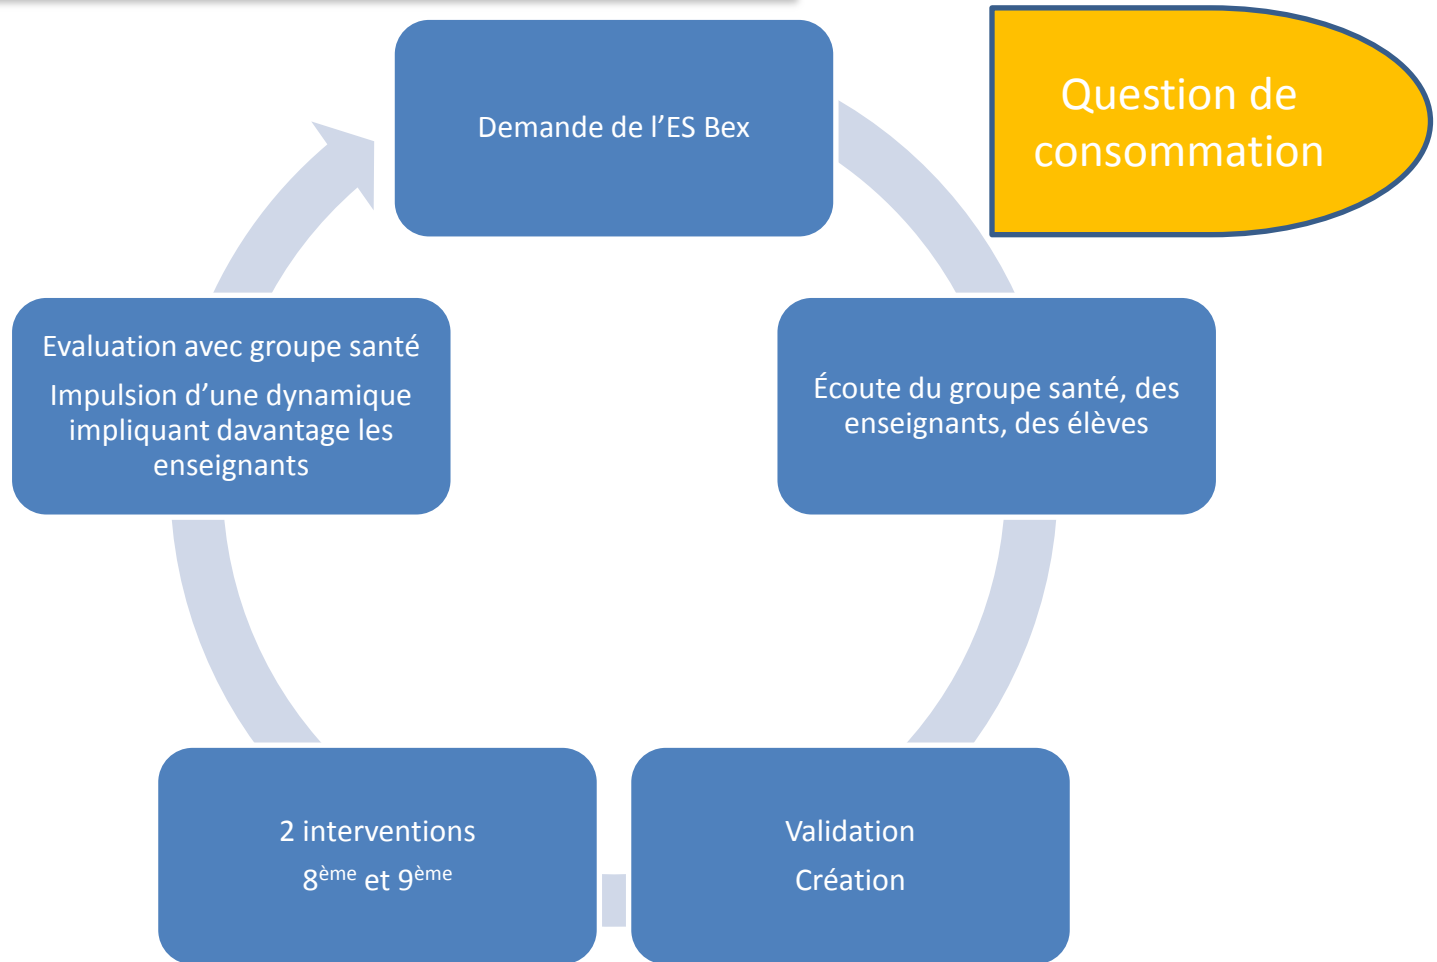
Question de consommation

Demande de l’ES Bex

Écoute du groupe santé, des enseignants, des élèves

Validation

Création

2 interventions

8$^{ème}$ et 9$^{ème}$

Evaluation avec groupe santé

Impulsion d’une dynamique impliquant davantage les enseignants